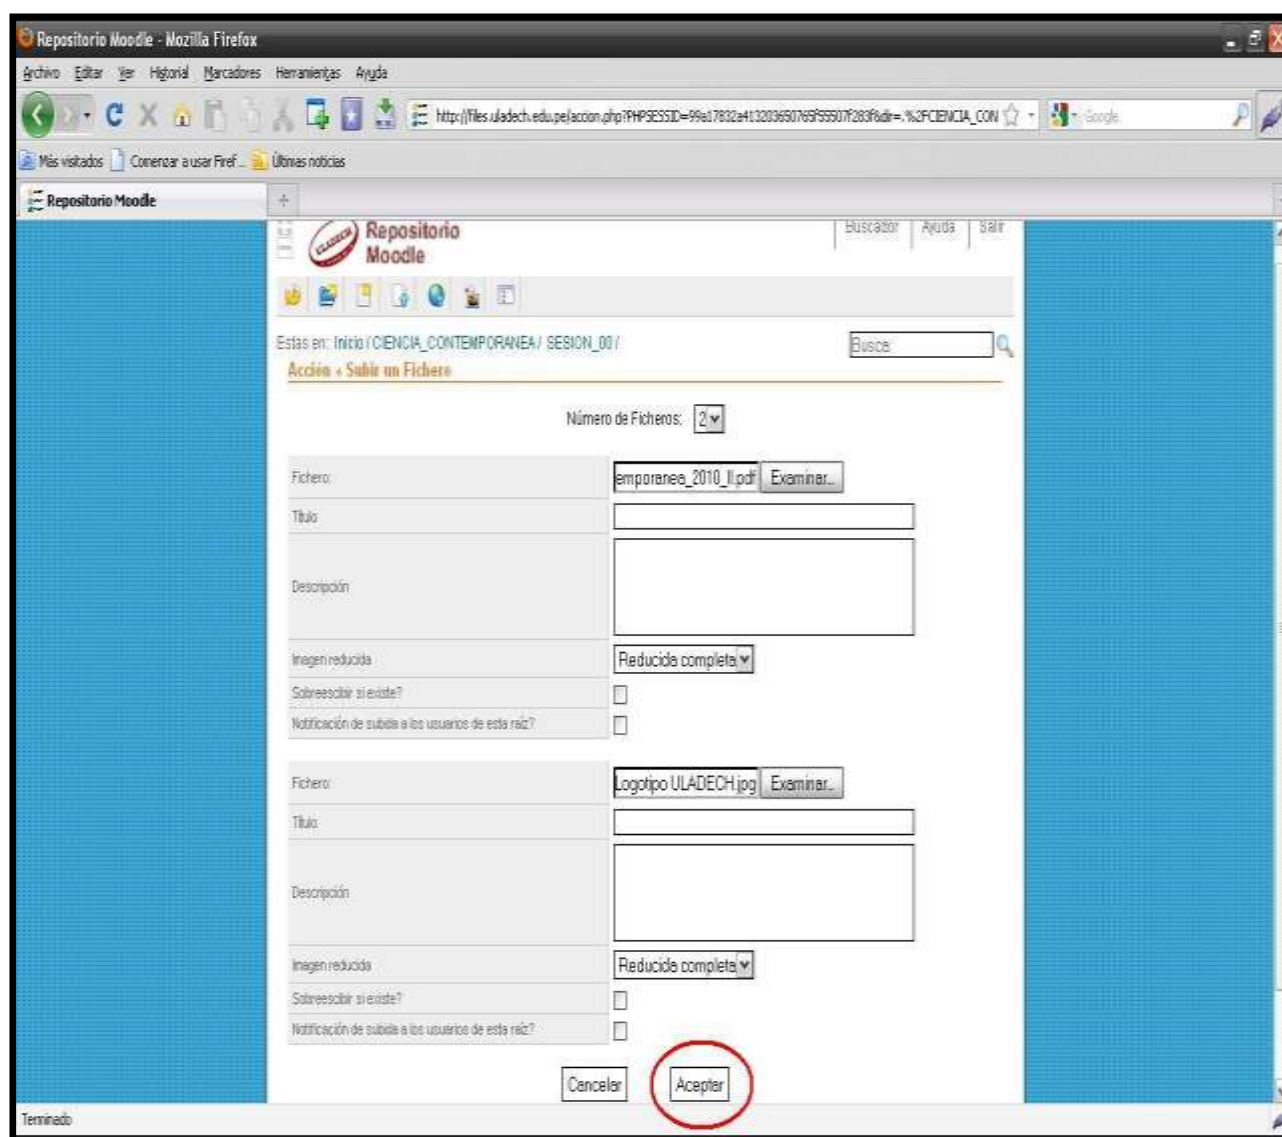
Repositorio Moodle - Mozilla Firefox

Archivo Editar Ver Historial Marcadores Herramientas Ayuda

http://files.uladech.edu.pe/accion.php?PHPSESSID=99a17832a41320365076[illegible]&dir=.%2FCIENCIA_CON

Google

Más visitados Comenzar a usar Firef... Últimas noticias

Repositorio Moodle

Repositorio Moodle

Buscador | Ayuda | Salir

Estás en: Inicio / CIENCIA_CONTEMPORANEA / SESION_00 /

Busca

Acción » Subir un Fichero

Número de Ficheros: 2

| | |
|---|---|
| Fichero: | emporanea_2010_II.pdf Examinar... |
| Título | |
| Descripción | |
| Imagen reducida | Reducida completa |
| Sobreescribir si existe? | |
| Notificación de subida a los usuarios de esta raíz? | |

| | |
|---|---|
| Fichero: | Logotipo ULADECH.jpg Examinar... |
| Título | |
| Descripción | |
| Imagen reducida | Reducida completa |
| Sobreescribir si existe? | |
| Notificación de subida a los usuarios de esta raíz? | |

Cancelar Aceptar

Terminado